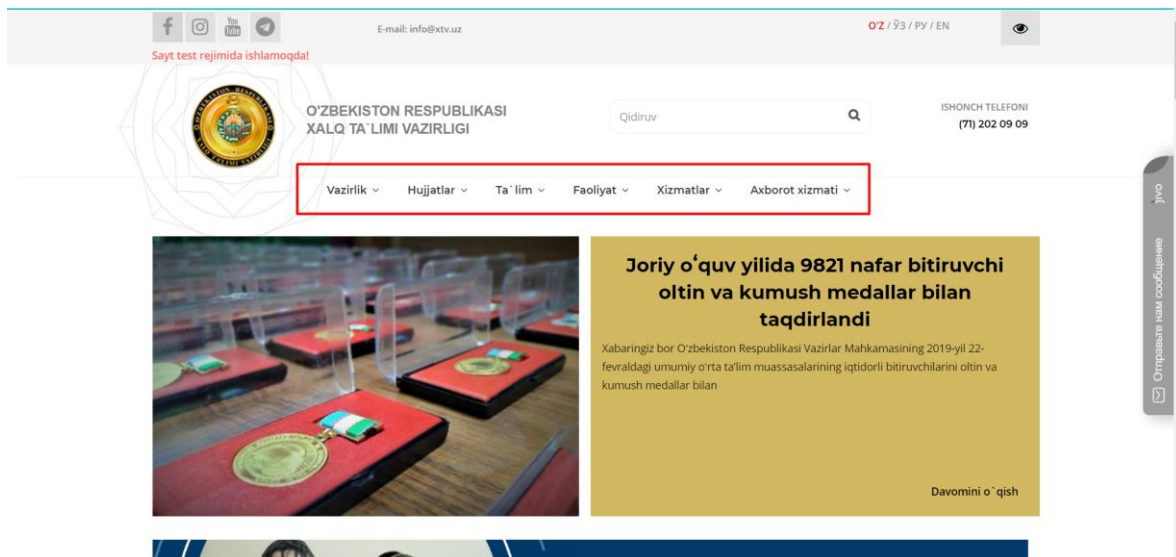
E-mail: info@xtv.uz

O'Z / ЎЗ / РУ / EN

Sayt test rejimida ishlamoqda!

O'ZBEKISTON RESPUBLIKASI XALQ TA`LIMI VAZIRLIGI

Qidiruv

ISHONCH TELEFONI
(71) 202 09 09

Vazirlik Hujjatlar Ta`lim Faoliyat Xizmatlar Axborot xizmati

Joriy oʻquv yilida 9821 nafar bitiruvchi oltin va kumush medallar bilan taqdirlandi

Xabaringiz bor O'zbekiston Respublikasi Vazirlar Mahkamasining 2019-yil 22-fevraldagi umumiy o'rta ta'lim muassasalarining iqtidorli bitiruvchilarini oltin va kumush medallar bilan

Davomini o`qish

Отправьте нам сообщение

Офлайн